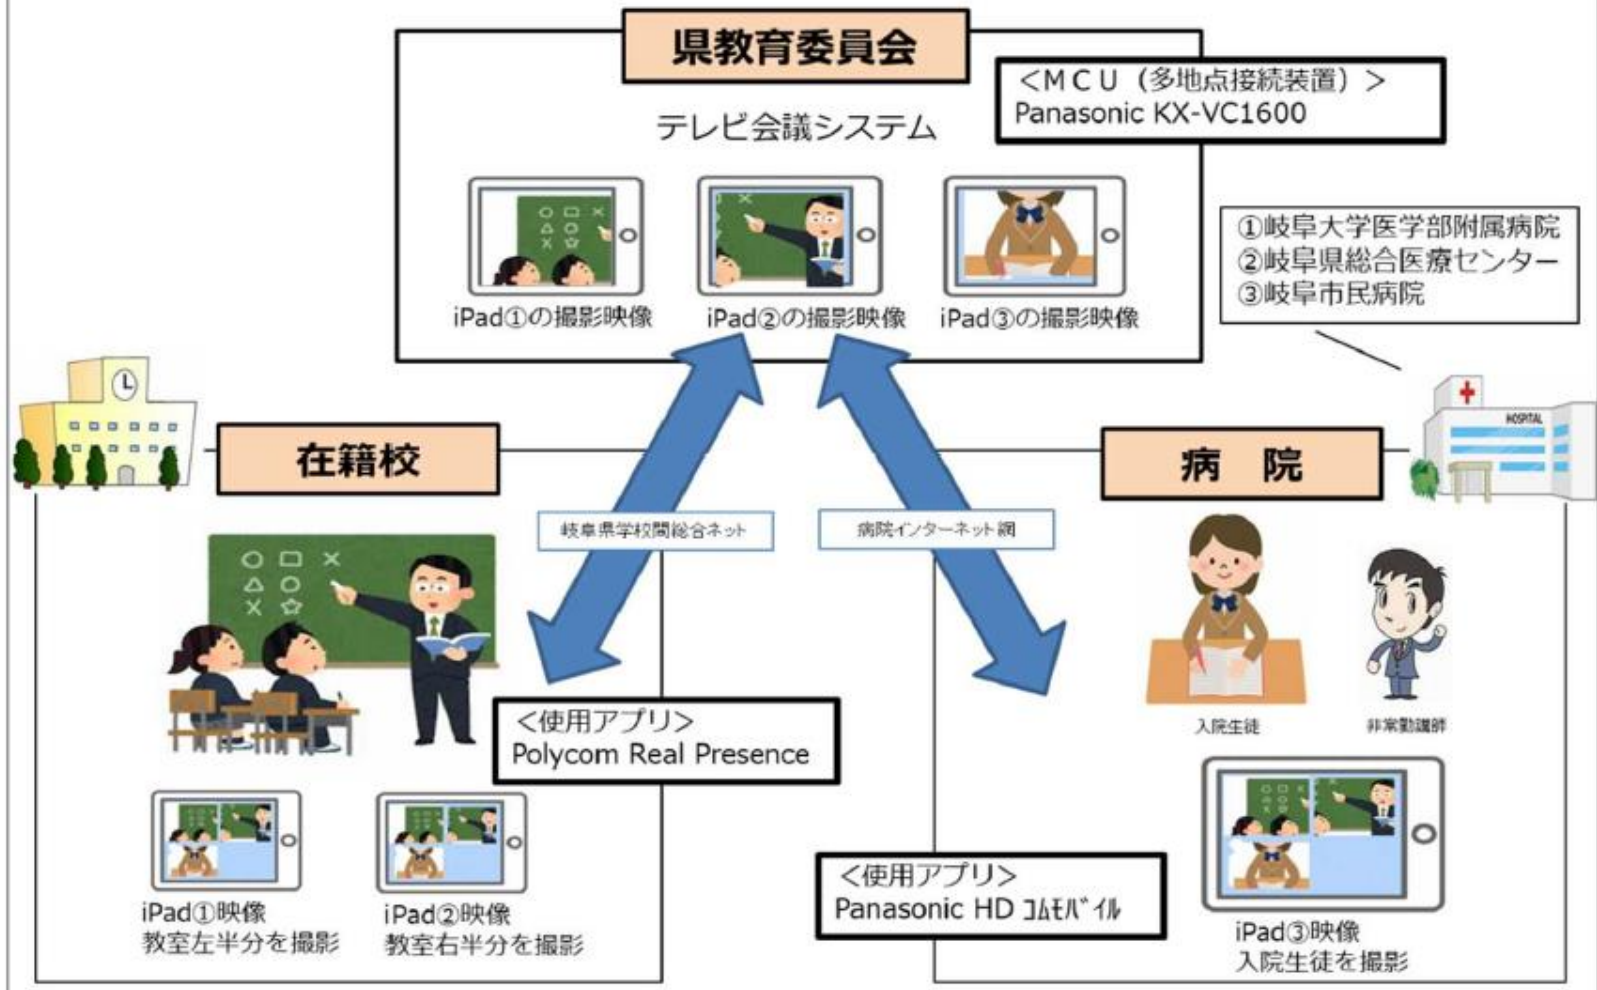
県教育委員会

<ＭＣＵ（多地点接続装置）>
Panasonic KX-VC1600

テレビ会議システム

iPad①の撮影映像
iPad②の撮影映像
iPad③の撮影映像

①岐阜大学医学部附属病院
②岐阜県総合医療センター
③岐阜市民病院

HOSPITAL

在籍校

病　院

岐阜県学校間総合ネット

病院インターネット網

入院生徒

非常勤講師

<使用アプリ>
Polycom Real Presence

iPad①映像
教室左半分を撮影

iPad②映像
教室右半分を撮影

<使用アプリ>
Panasonic HD ｺﾑﾓﾊﾞｲﾙ

iPad③映像
入院生徒を撮影